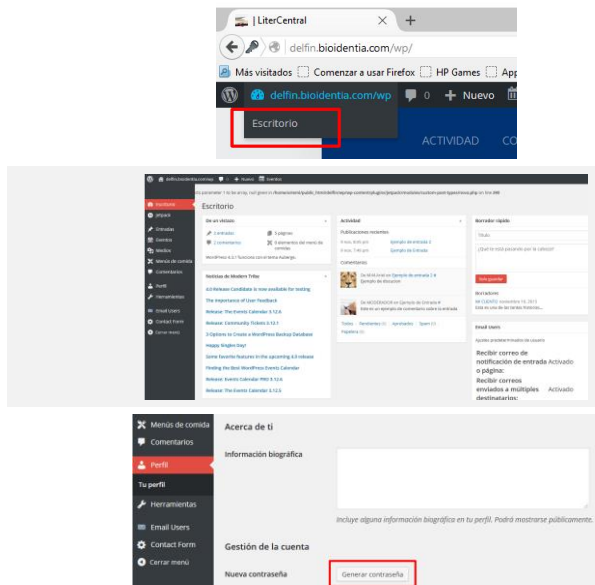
| LiterCentral
delfin.bioidentia.com/wp/
Más visitados Comenzar a usar Firefox HP Games App
delfin.bioidentia.com/wp 0 Nuevo
Escritorio
ACTIVIDAD

delfin.bioidentia.com/wp 0 Nuevo Eventos
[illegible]
Escritorio
Jetpack
Entradas
Eventos
Medios
Menús de comida
Comentarios
Perfil
Herramientas
Email Users
Contact Form
Cerrar menú
Escritorio
De un vistazo
Actividad
Borrador rápido
Noticias de Modern Tribe
4.0 Release Candidate is now available for testing
The Importance of User Feedback
Release: The Events Calendar 3.12.6
Release: Community Tickets 3.12.1
3 Options to Create a WordPress Backup Database
Happy Singles Day!
Some Favorite Features in the upcoming 4.0 release
Finding the Best WordPress Events Calendar
Release: Events Calendar PRO 3.12.6
Release: The Events Calendar 3.12.5
Email Users
Recibir correo de notificación de entrada o página: Activado
Recibir correos enviados a múltiples destinatarios: Activado

Menús de comida
Comentarios
Perfil
Tu perfil
Herramientas
Email Users
Contact Form
Cerrar menú
Acerca de ti
Información biográfica
Incluye alguna información biográfica en tu perfil. Podrá mostrarse públicamente.
Gestión de la cuenta
Nueva contraseña
Generar contraseña